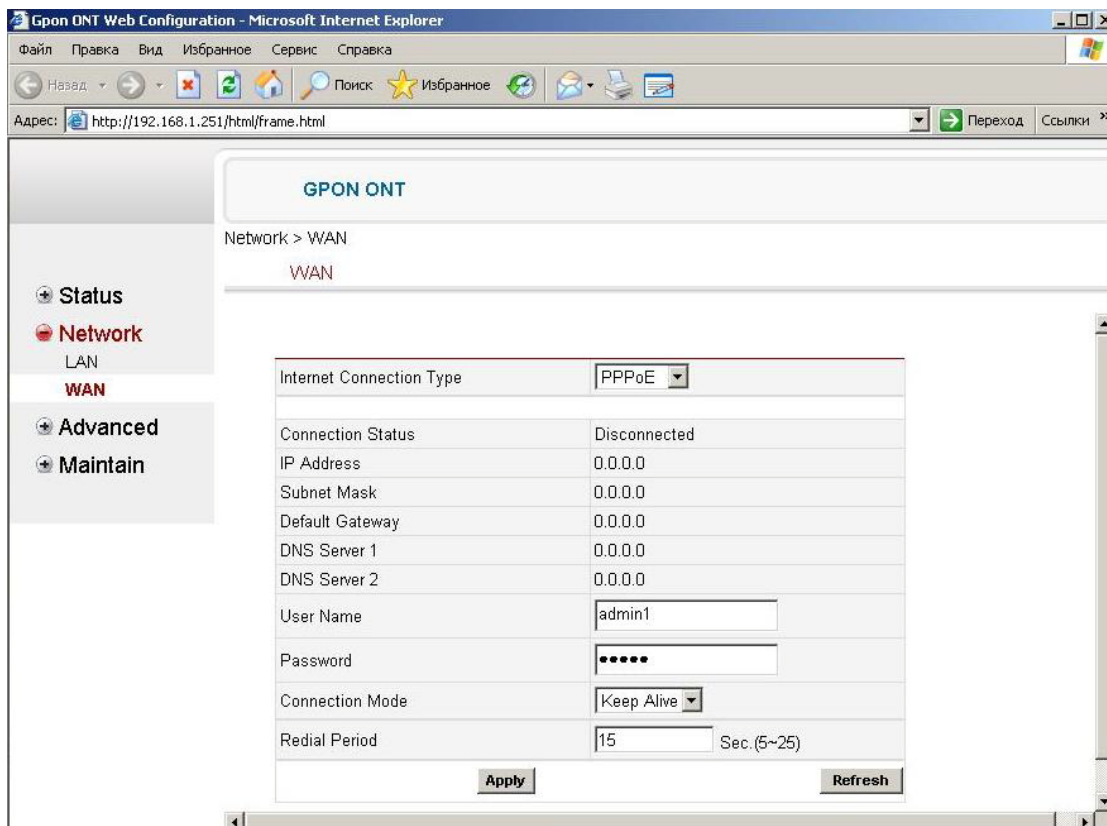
Gpon ONT Web Configuration - Microsoft Internet Explorer

Файл Правка Вид Избранное Сервис Справка

Назад Поиск Избранное

Адрес: http://192.168.1.251/html/frame.html Переход Ссылки

GPON ONT

Network > WAN

WAN

Status
Network
LAN
WAN
Advanced
Maintain

| | |
|---|---|
| Internet Connection Type | PPPoE |
| | |
| Connection Status | Disconnected |
| IP Address | 0.0.0.0 |
| Subnet Mask | 0.0.0.0 |
| Default Gateway | 0.0.0.0 |
| DNS Server 1 | 0.0.0.0 |
| DNS Server 2 | 0.0.0.0 |
| User Name | admin1 |
| Password | ••••• |
| Connection Mode | Keep Alive |
| Redial Period | 15 Sec.(5~25) |

Apply Refresh